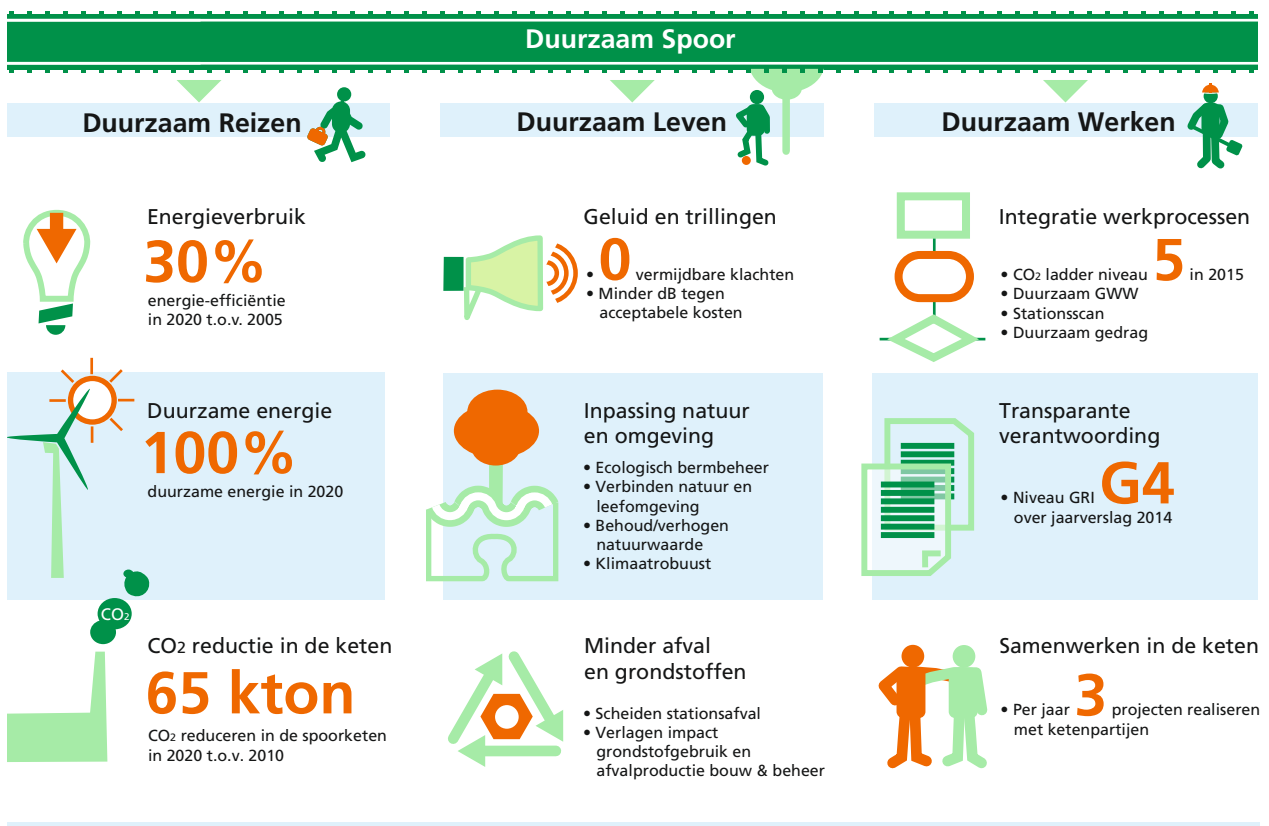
Duurzaam Spoor

Duurzaam Reizen

Energieverbruik
30%
energie-efficiëntie in 2020 t.o.v. 2005

Duurzame energie
100%
duurzame energie in 2020

$CO_2$

$CO_2$ reductie in de keten
65 kton
$CO_2$ reduceren in de spoorketen in 2020 t.o.v. 2010

Duurzaam Leven

Geluid en trillingen
• 0 vermijdbare klachten
• Minder dB tegen acceptabele kosten

Inpassing natuur en omgeving
• Ecologisch bermbeheer
• Verbinden natuur en leefomgeving
• Behoud/verhogen natuurwaarde
• Klimaatrobuust

Minder afval en grondstoffen
• Scheiden stationsafval
• Verlagen impact grondstofgebruik en afvalproductie bouw & beheer

Duurzaam Werken

Integratie werkprocessen
• $CO_2$ ladder niveau 5 in 2015
• Duurzaam GWW
• Stationsscan
• Duurzaam gedrag

Transparante verantwoording
• Niveau GRI G4 over jaarverslag 2014

Samenwerken in de keten
• Per jaar 3 projecten realiseren met ketenpartijen